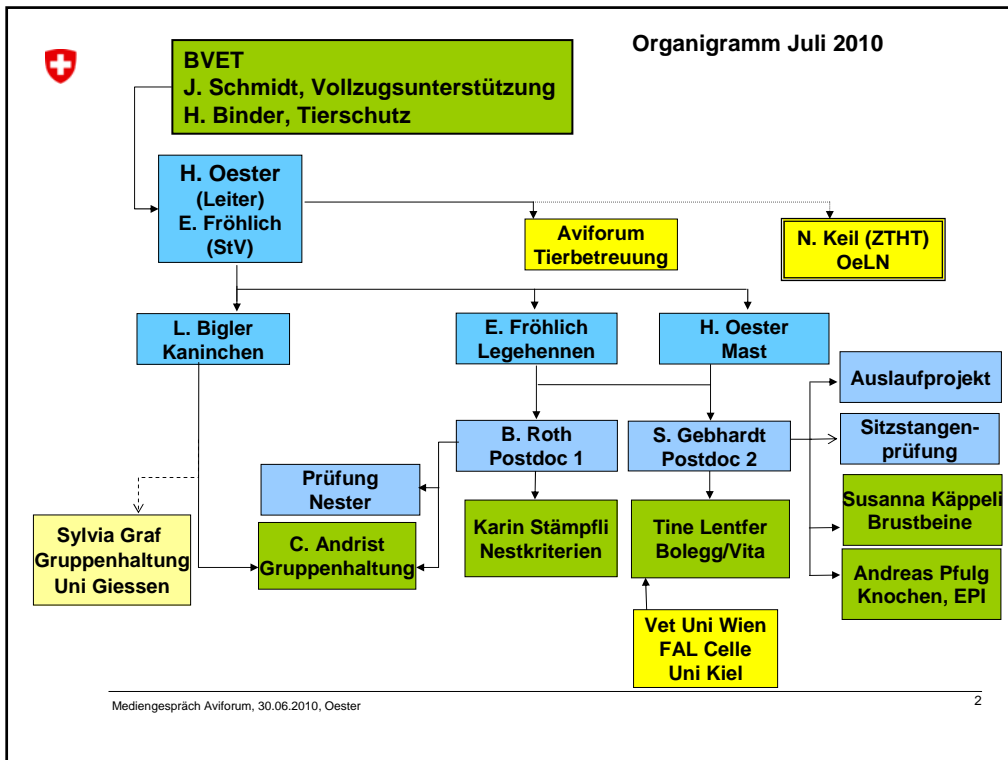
Organigramm Juli 2010

BVET
J. Schmidt, Vollzugsunterstützung
H. Binder, Tierschutz

H. Oester
(Leiter)
E. Fröhlich
(StV)

Aviforum
Tierbetreuung

N. Keil (ZTHT)
OeLN

L. Bigler
Kaninchen

E. Fröhlich
Legehennen

H. Oester
Mast

Auslaufprojekt

B. Roth
Postdoc 1

S. Gebhardt
Postdoc 2

Sitzstangenprüfung

Prüfung
Nester

Susanna Käppeli
Brustbeine

Sylvia Graf
Gruppenhaltung
Uni Giessen

C. Andrist
Gruppenhaltung

Karin Stämpfli
Nestkriterien

Tine Lentfer
Bolegg/Vita

Andreas Pfulg
Knochen, EPI

Vet Uni Wien
FAL Celle
Uni Kiel

Mediengespräch Aviforum, 30.06.2010, Oester

2